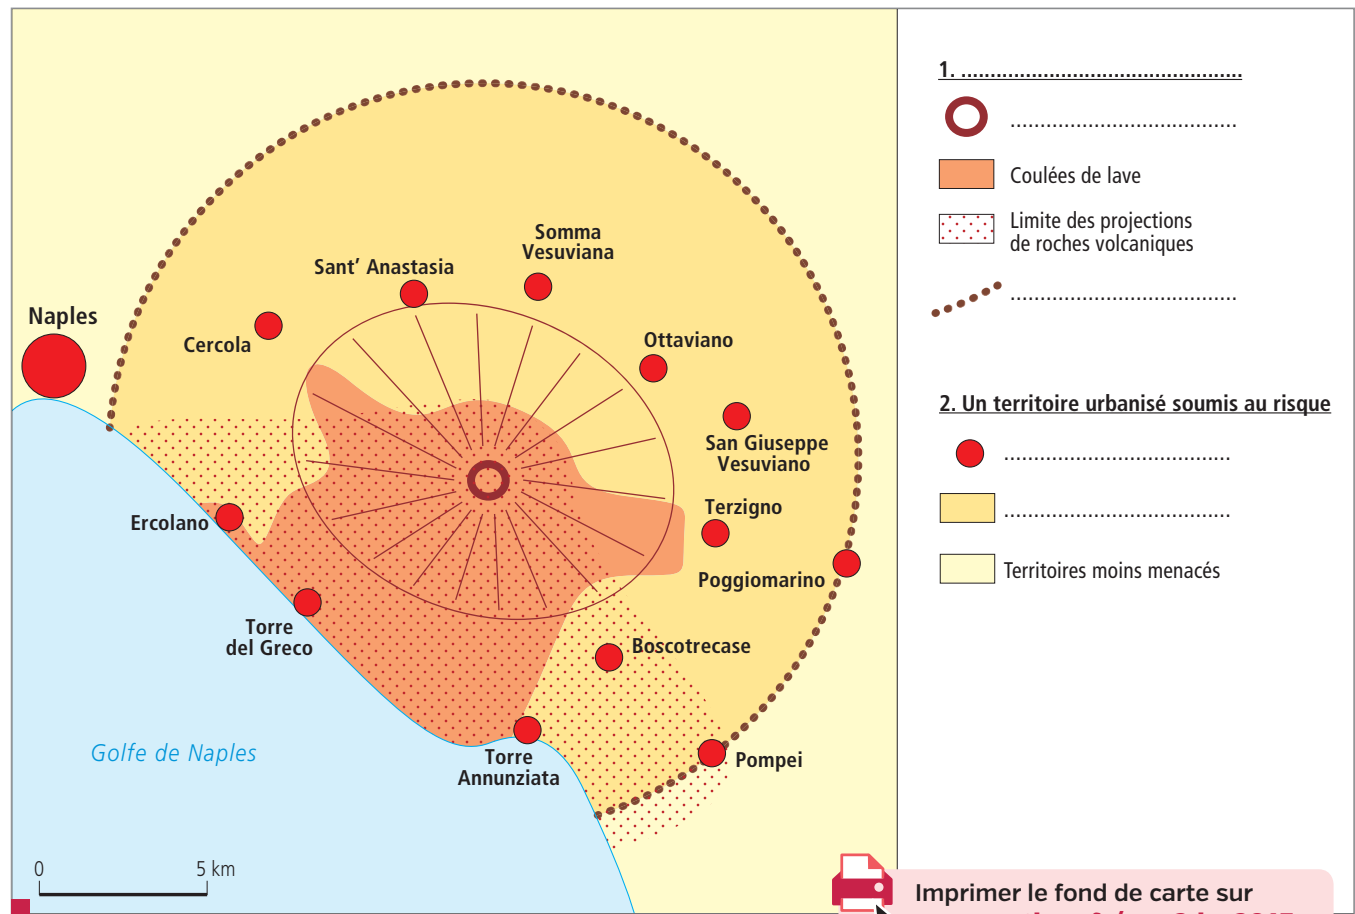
Naples

Cercola

Sant' Anastasia

Somma Vesuviana

Ottaviano

San Giuseppe Vesuviano

Terzigno

Poggiomarino

Ercolano

Torre del Greco

Boscotrecase

Torre Annunziata

Pompei

Golfe de Naples

0

5 km

1. ..........................................

..................................

Coulées de lave

Limite des projections de roches volcaniques

..................................

2. Un territoire urbanisé soumis au risque

..................................

..................................

Territoires moins menacés

Imprimer le fond de carte sur

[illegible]